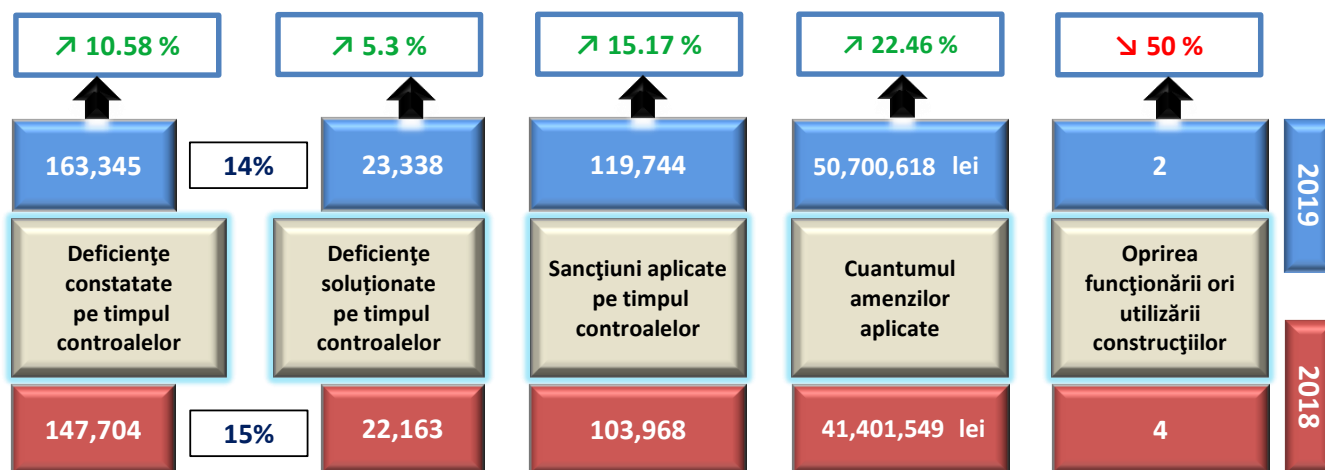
↗ 10.58 %

↗ 5.3 %

↗ 15.17 %

↗ 22.46 %

↘ 50 %

163,345

14%

23,338

119,744

50,700,618 lei

2

2019

Deficienţe constatate pe timpul controalelor

Deficienţe soluționate pe timpul controalelor

Sancţiuni aplicate pe timpul controalelor

Cuantumul amenzilor aplicate

Oprirea funcţionării ori utilizării construcţiilor

147,704

15%

22,163

103,968

41,401,549 lei

4

2018